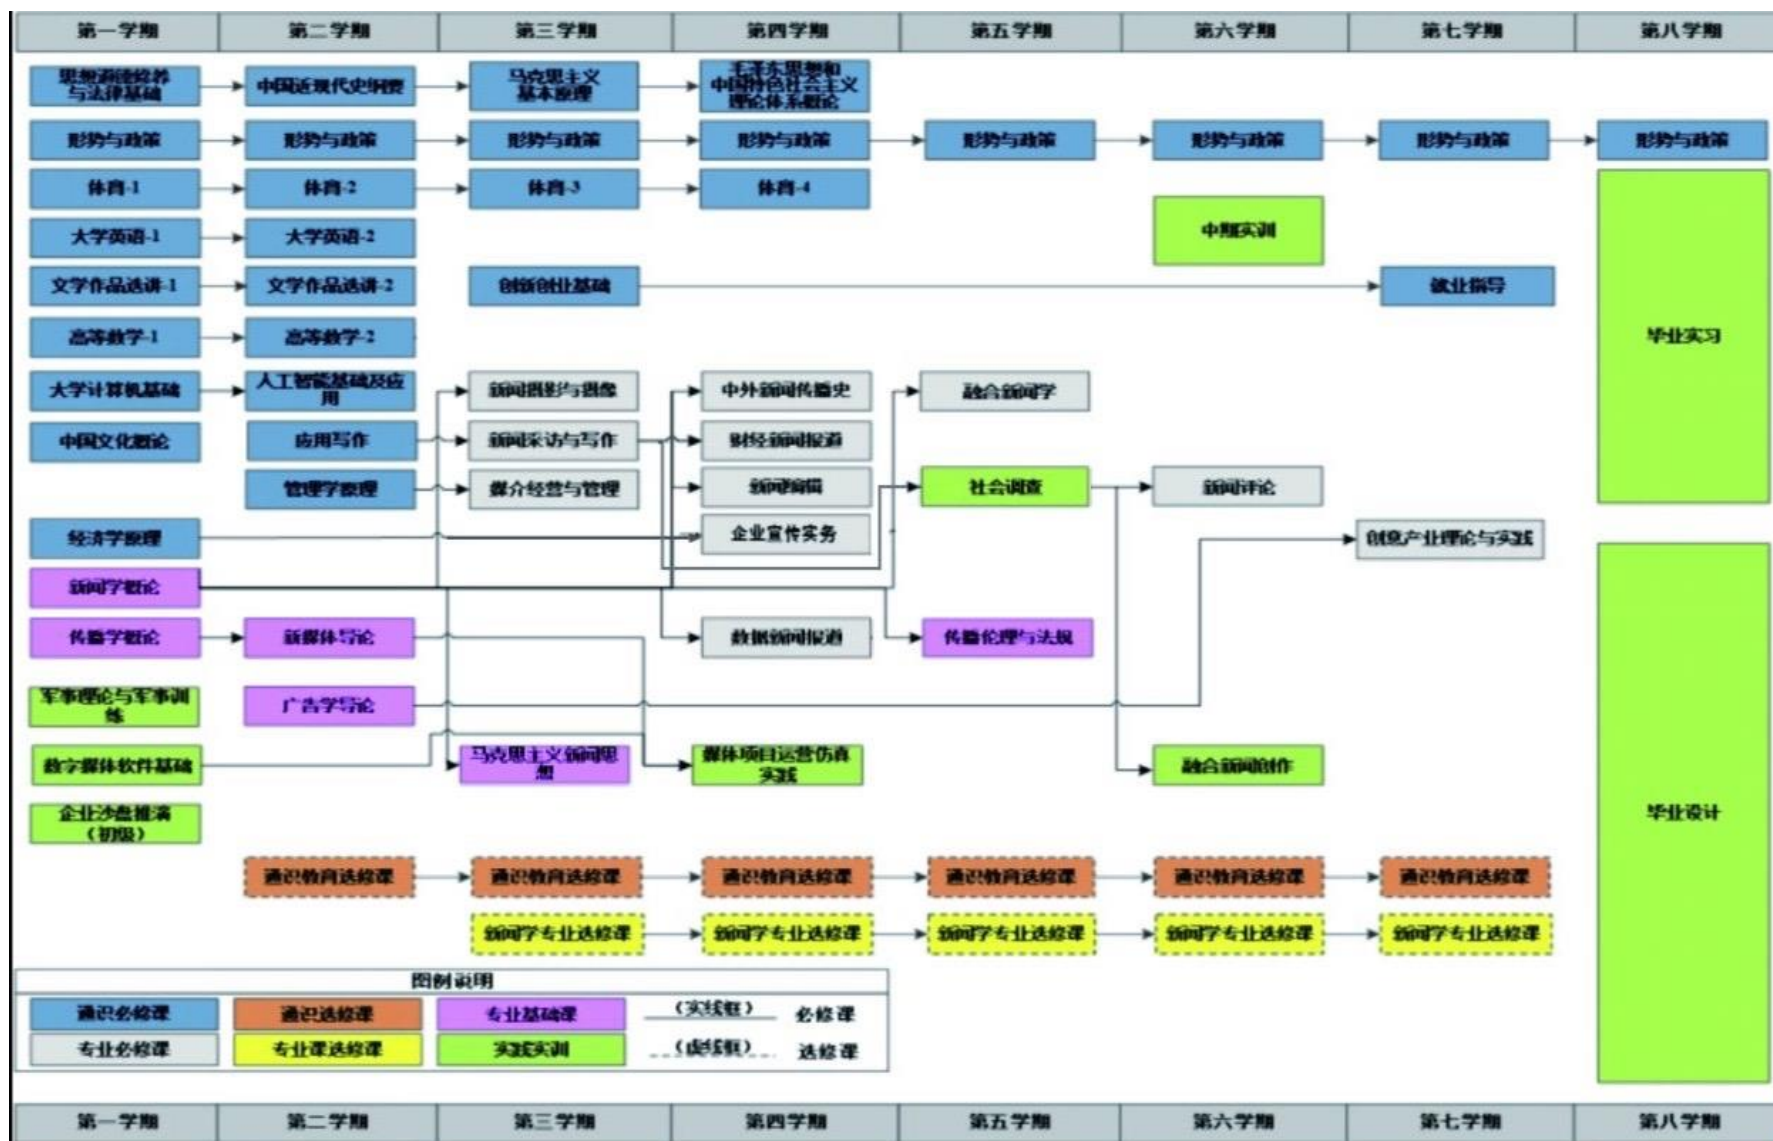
第一学期 第二学期 第三学期 第四学期 第五学期 第六学期 第七学期 第八学期

思想道德修养与法律基础
中国近现代史纲要
马克思主义基本原理
毛泽东思想和中国特色社会主义理论体系概论

形势与政策
形势与政策
形势与政策
形势与政策
形势与政策
形势与政策
形势与政策
形势与政策

体育-1
体育-2
体育-3
体育-4

大学英语-1
大学英语-2

中期实训

文学作品选讲-1
文学作品选讲-2
创新创业基础
就业指导

高等数学-1
高等数学-2

毕业实习

大学计算机基础
人工智能基础及应用
新闻摄影与摄像
中外新闻传播史
融合新闻学

中国文化概论
应用写作
新闻采访与写作
财经新闻报道

管理学原理
媒介经营与管理
新闻编辑
社会调查
新闻评论

经济学原理
企业宣传实务
创意产业理论与实践

新闻学概论

传播学概论
新媒体导论
数据新闻报道
传播伦理与法规

军事理论与军事训练
广告学导论

数字媒体软件基础
马克思主义新闻思想
媒体项目运营仿真实践
融合新闻创作

毕业设计

企业沙盘推演（初级）

通识教育选修课
通识教育选修课
通识教育选修课
通识教育选修课
通识教育选修课
通识教育选修课

新闻学专业选修课
新闻学专业选修课
新闻学专业选修课
新闻学专业选修课
新闻学专业选修课

图例说明

| 通识必修课 | 通识选修课 | 专业基础课 | （实线框） | 必修课 |
|---|---|---|---|---|
| 专业必修课 | 专业课选修课 | 实践实训 | （虚线框） | 选修课 |

第一学期 第二学期 第三学期 第四学期 第五学期 第六学期 第七学期 第八学期